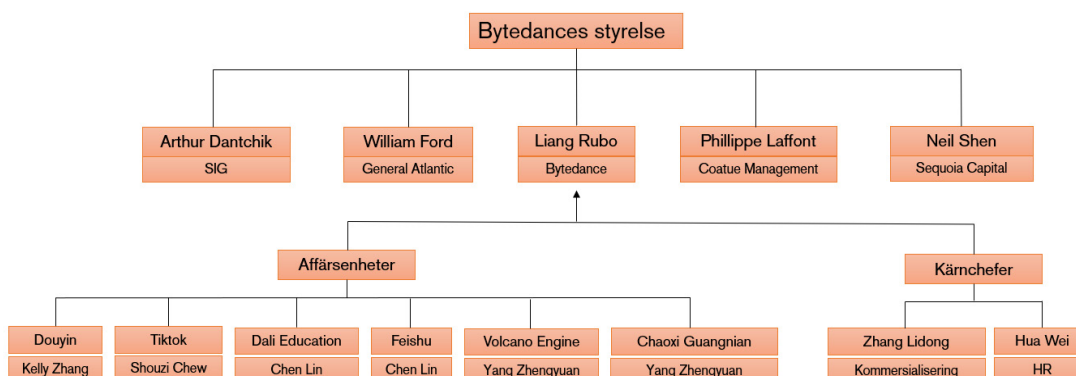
Bytedances styrelse

Arthur Dantchik
SIG

William Ford
General Atlantic

Liang Rubo
Bytedance

Phillippe Laffont
Coatue Management

Neil Shen
Sequoia Capital

Affärsenheter

Kärnchefer

Douyin
Kelly Zhang

Tiktok
Shouzi Chew

Dali Education
Chen Lin

Feishu
Chen Lin

Volcano Engine
Yang Zhengyuan

Chaoxi Guangnian
Yang Zhengyuan

Zhang Lidong
Kommersialisering

Hua Wei
HR